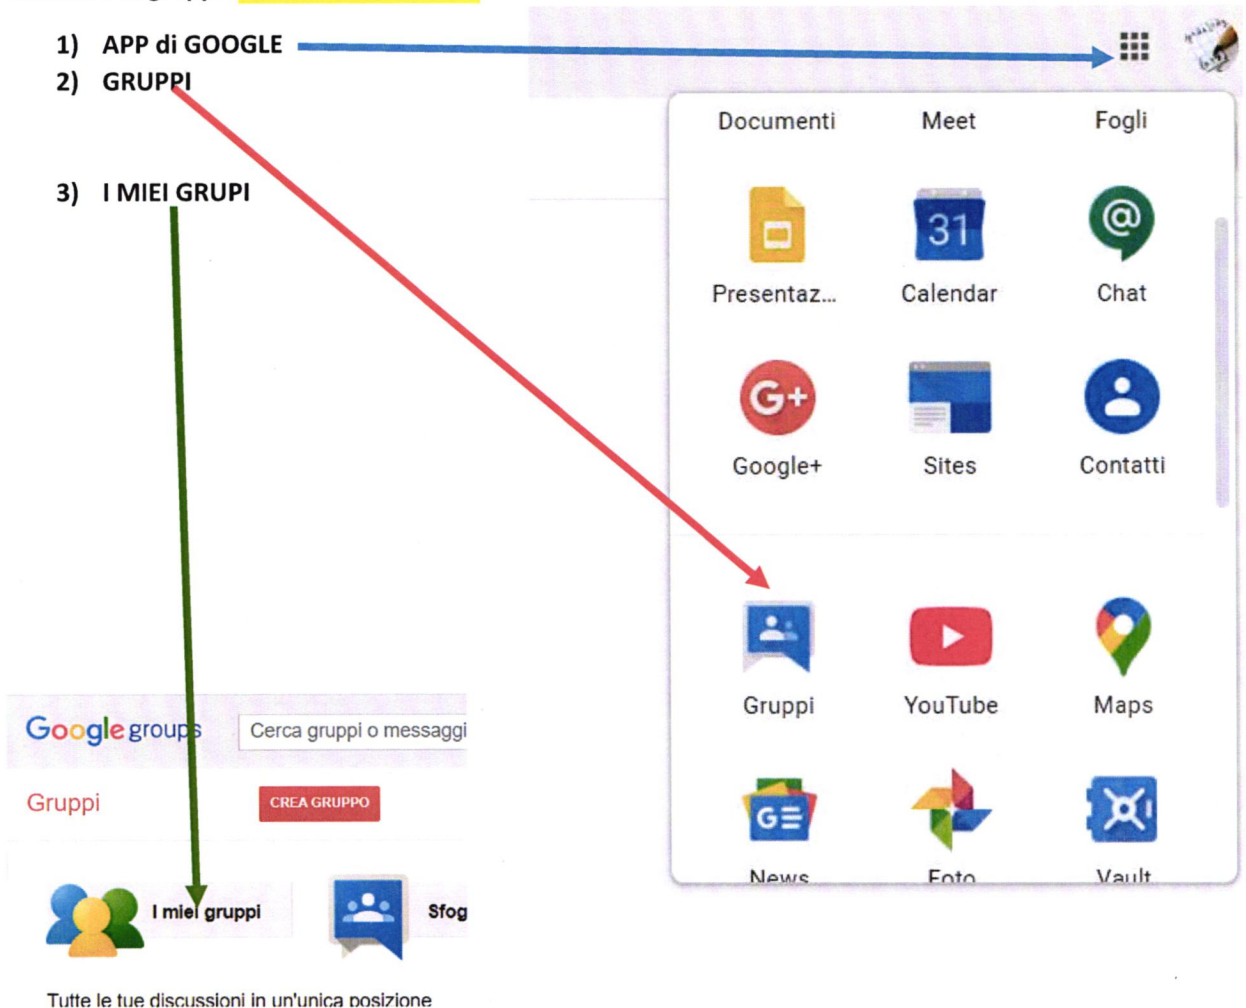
1) APP di GOOGLE
2) GRUPPI

3) I MIEI GRUPI

Documenti Meet Fogli

Presentaz... 31 Calendar Chat

Google+ Sites Contatti

Gruppi YouTube Maps

News Foto Vault

Google groups Cerca gruppi o messaggi

Gruppi CREA GRUPPO

I miei gruppi Sfog

Tutte le tue discussioni in un'unica posizione